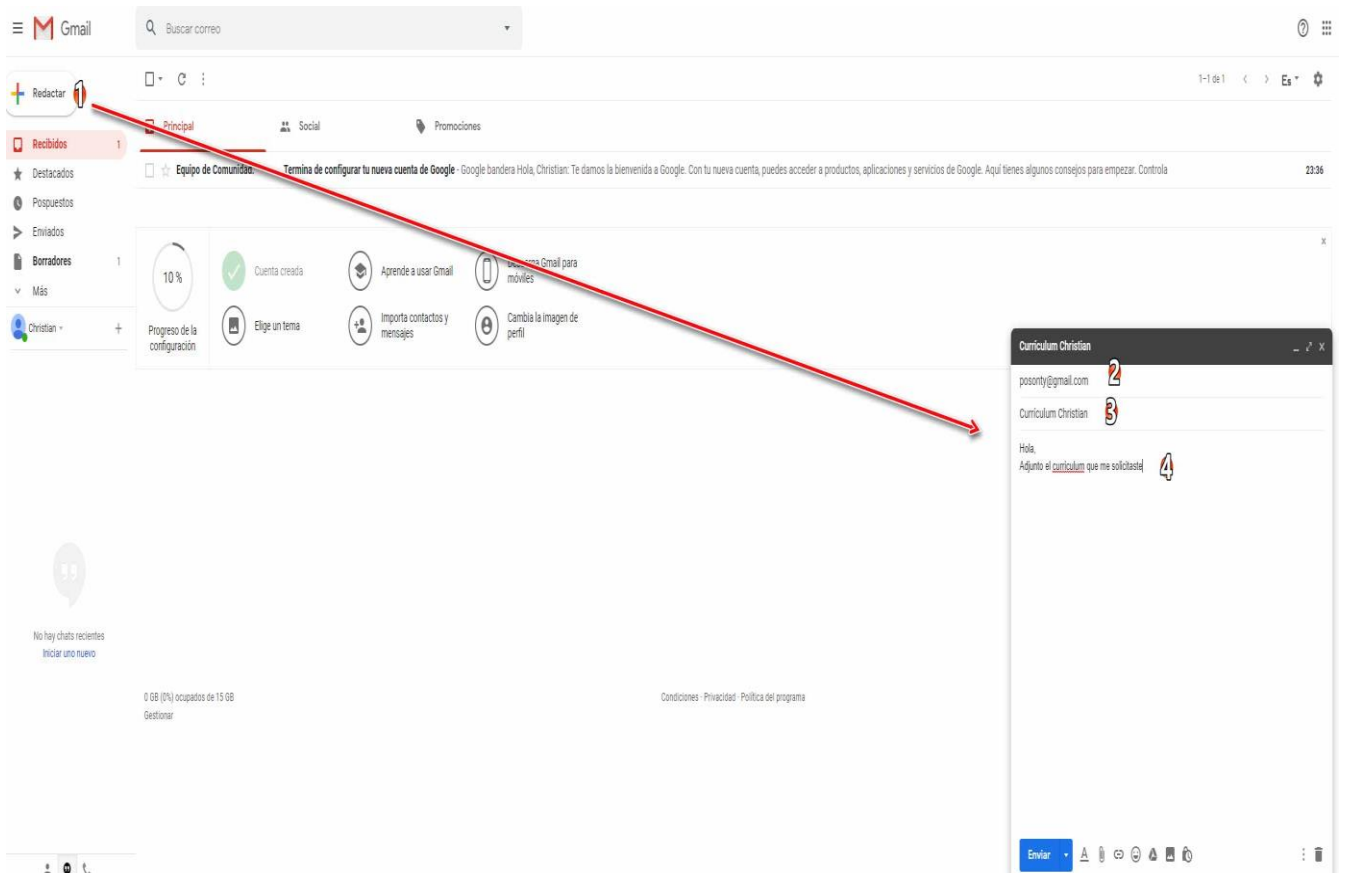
Gmail

Buscar correo

Redactar 1

Recibidos 1
Destacados
Pospuestos
Enviados
Borradores 1
Más
Christian

1–1 de 1 Es

Principal
Social
Promociones

Equipo de Comunidad. Termina de configurar tu nueva cuenta de Google - Google bandera Hola, Christian: Te damos la bienvenida a Google. Con tu nueva cuenta, puedes acceder a productos, aplicaciones y servicios de Google. Aquí tienes algunos consejos para empezar. Controla 23:36

10 %
Progreso de la configuración
Cuenta creada
Elige un tema
Aprende a usar Gmail
Importa contactos y mensajes
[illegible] Gmail para móviles
Cambia la imagen de perfil

Curriculum Christian
posonty@gmail.com 2
Curriculum Christian 3
Hola,
Adjunto el curriculum que me solicitaste 4

Enviar

No hay chats recientes
Iniciar uno nuevo

0 GB (0%) ocupados de 15 GB
Gestionar

Condiciones · Privacidad · Política del programa